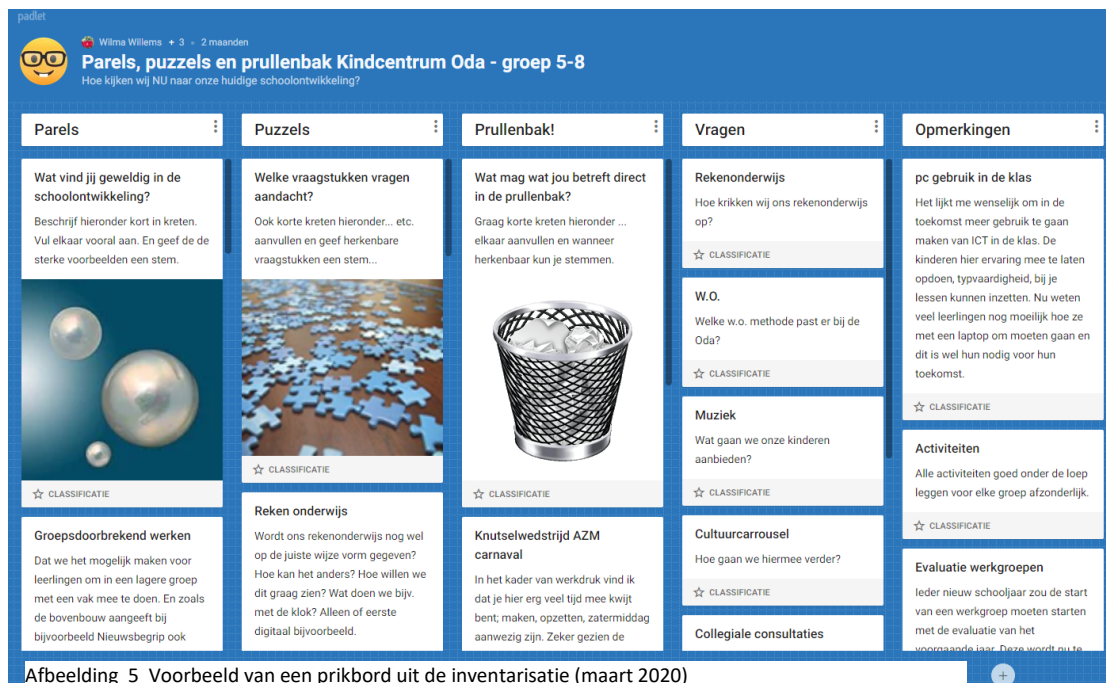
padlet

Wilma Willems + 3 • 2 maanden

Parels, puzzels en prullenbak Kindcentrum Oda - groep 5-8

Hoe kijken wij NU naar onze huidige schoolontwikkeling?

Parels

Wat vind jij geweldig in de schoolontwikkeling?

Beschrijf hieronder kort in kreten. Vul elkaar vooral aan. En geef de de sterke voorbeelden een stem.

CLASSIFICATIE

Groepsdoorbrekend werken

Dat we het mogelijk maken voor leerlingen om in een lagere groep met een vak mee te doen. En zoals de bovenbouw aangeeft bij bijvoorbeeld Nieuwsbegrip ook

Puzzels

Welke vraagstukken vragen aandacht?

Ook korte kreten hieronder... etc. aanvullen en geef herkenbare vraagstukken een stem...

CLASSIFICATIE

Reken onderwijs

Wordt ons rekenonderwijs nog wel op de juiste wijze vorm gegeven? Hoe kan het anders? Hoe willen we dit graag zien? Wat doen we bijv. met de klok? Alleen of eerste digitaal bijvoorbeeld.

Prullenbak!

Wat mag wat jou betreft direct in de prullenbak?

Graag korte kreten hieronder ... elkaar aanvullen en wanneer herkenbaar kun je stemmen.

CLASSIFICATIE

Knutselwedstrijd AZM carnaval

In het kader van werkdruk vind ik dat je hier erg veel tijd mee kwijt bent; maken, opzetten, zatermiddag aanwezig zijn. Zeker gezien de

Vragen

Rekenonderwijs

Hoe krikken wij ons rekenonderwijs op?

CLASSIFICATIE

W.O.

Welke w.o. methode past er bij de Oda?

CLASSIFICATIE

Muziek

Wat gaan we onze kinderen aanbieden?

CLASSIFICATIE

Cultuurcarrousel

Hoe gaan we hiermee verder?

CLASSIFICATIE

Collegiale consultaties

Opmerkingen

pc gebruik in de klas

Het lijkt me wenselijk om in de toekomst meer gebruik te gaan maken van ICT in de klas. De kinderen hier ervaring mee te laten opdoen, typvaardigheid, bij je lessen kunnen inzetten. Nu weten veel leerlingen nog moeilijk hoe ze met een laptop om moeten gaan en dit is wel hun nodig voor hun toekomst.

CLASSIFICATIE

Activiteiten

Alle activiteiten goed onder de loep leggen voor elke groep afzonderlijk.

CLASSIFICATIE

Evaluatie werkgroepen

Ieder nieuw schooljaar zou de start van een werkgroep moeten starten met de evaluatie van het voorgaande jaar. Deze wordt nu te

Afbeelding 5 Voorbeeld van een prikbord uit de inventarisatie (maart 2020)